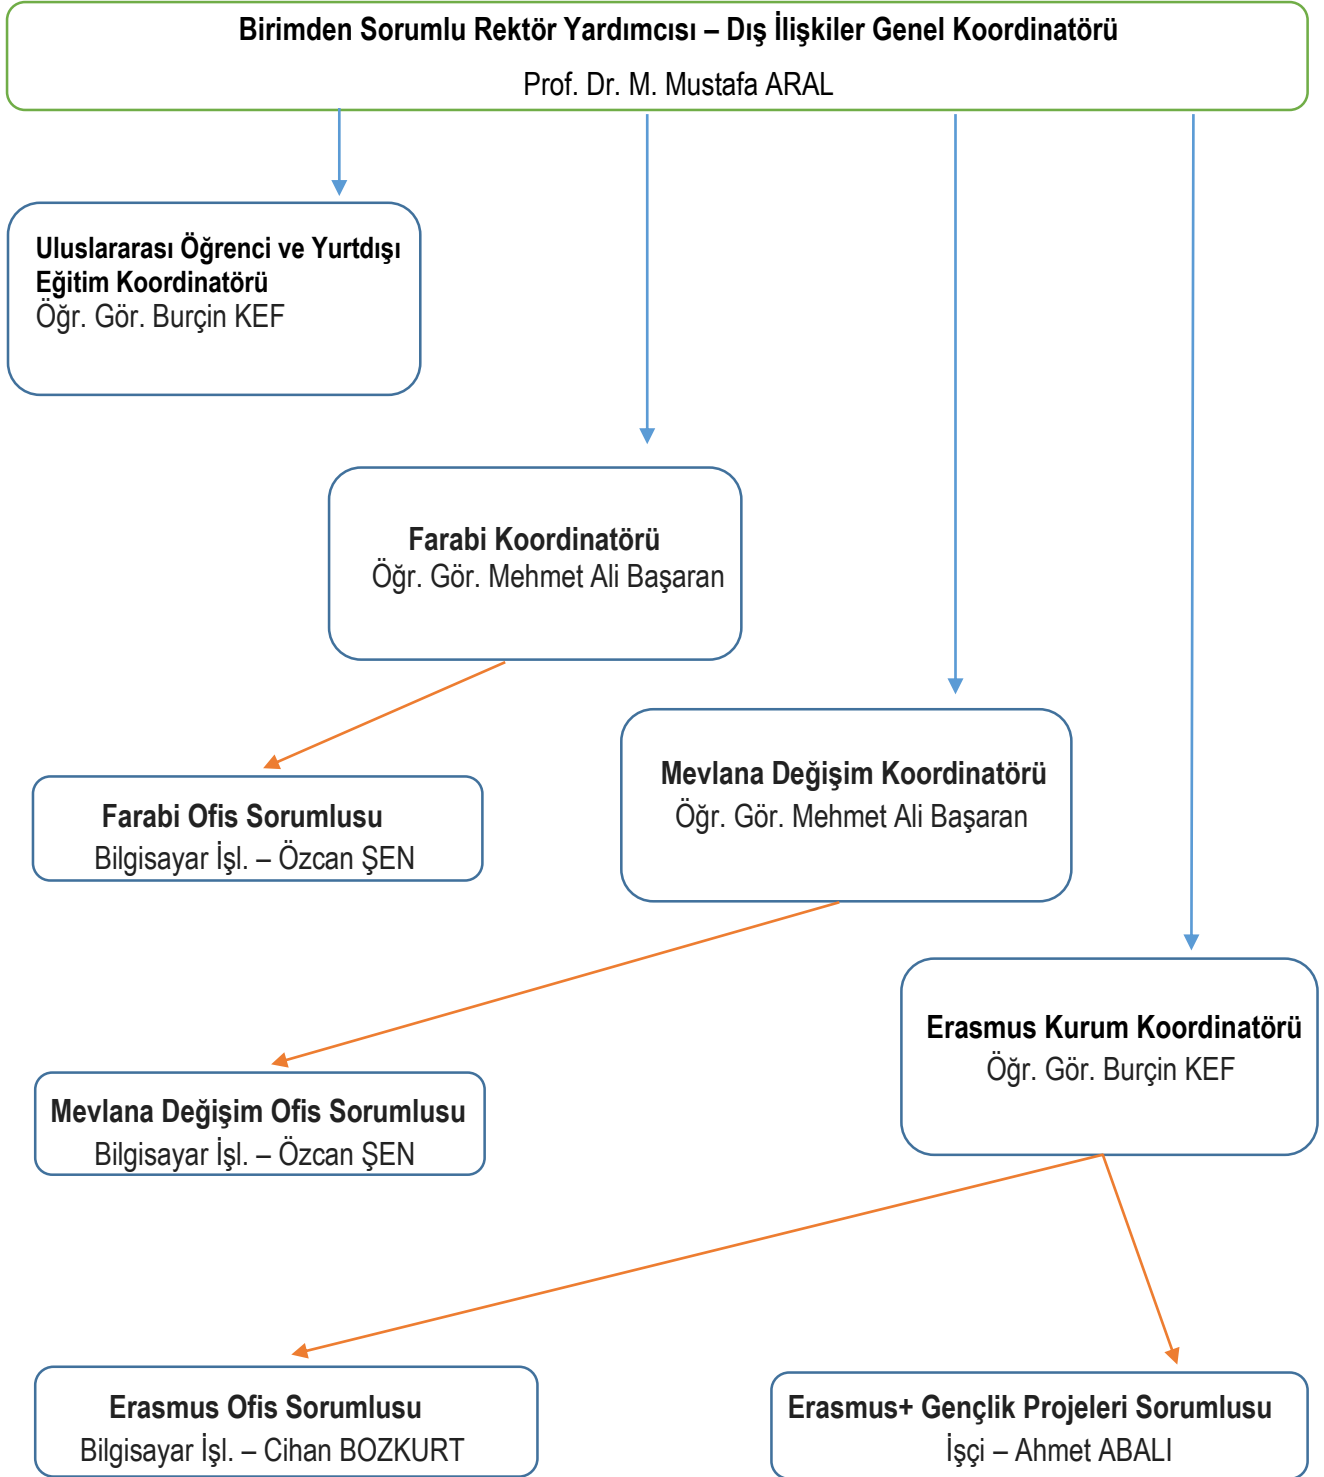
Birimden Sorumlu Rektör Yardımcısı – Dış İlişkiler Genel Koordinatörü
Prof. Dr. M. Mustafa ARAL

Uluslararası Öğrenci ve Yurtdışı Eğitim Koordinatörü
Öğr. Gör. Burçin KEF

Farabi Koordinatörü
Öğr. Gör. Mehmet Ali Başaran

Farabi Ofis Sorumlusu
Bilgisayar İşl. – Özcan ŞEN

Mevlana Değişim Koordinatörü
Öğr. Gör. Mehmet Ali Başaran

Erasmus Kurum Koordinatörü
Öğr. Gör. Burçin KEF

Mevlana Değişim Ofis Sorumlusu
Bilgisayar İşl. – Özcan ŞEN

Erasmus Ofis Sorumlusu
Bilgisayar İşl. – Cihan BOZKURT

Erasmus+ Gençlik Projeleri Sorumlusu
İşçi – Ahmet ABALI